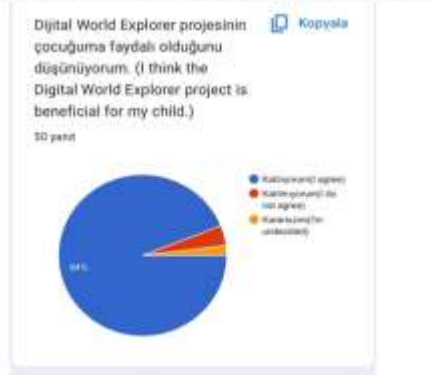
Dijital World Explorer projesinin çocuğuma faydalı olduğunu düşünüyorum. (I think the Digital World Explorer project is beneficial for my child.)

Kopyala

50 yanıt

Katılıyorum(I agree)
Katılmıyorum(I do not agree)
Kararsızım(I'm undecided)

94%